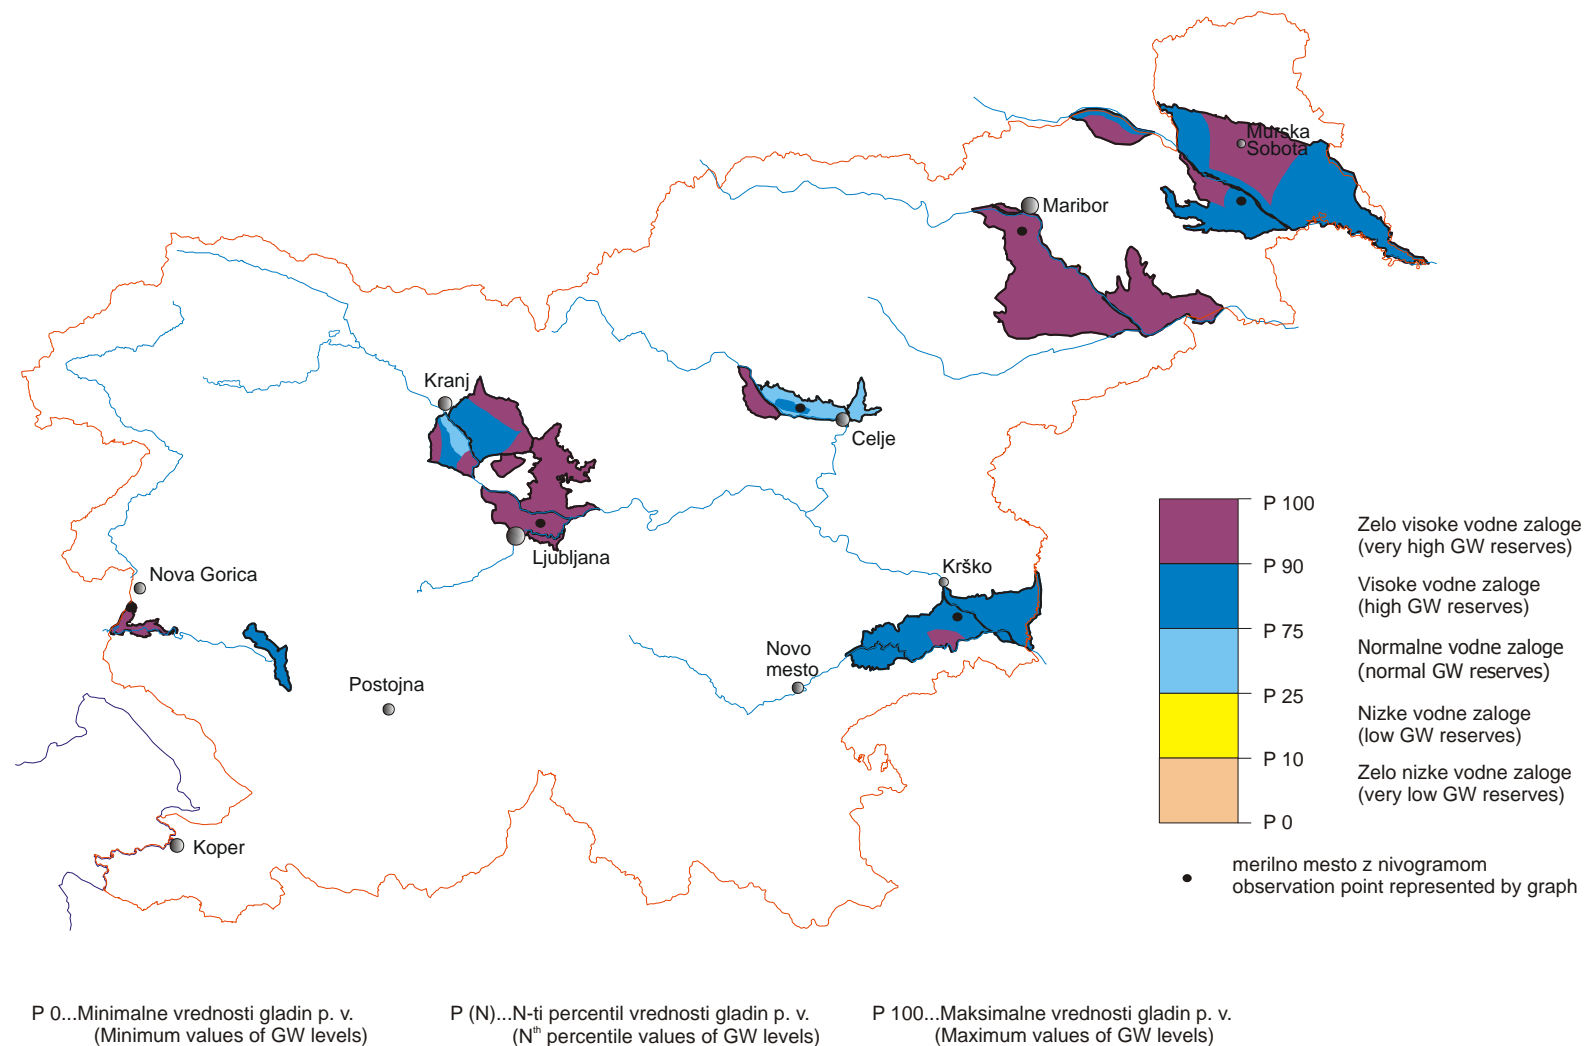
Murska Sobota

Maribor

Kranj

Celje

Ljubljana

Nova Gorica

Krško

Novo mesto

Postojna

Koper

P 100
P 90
P 75
P 25
P 10
P 0

Zelo visoke vodne zaloge (very high GW reserves)

Visoke vodne zaloge (high GW reserves)

Normalne vodne zaloge (normal GW reserves)

Nizke vodne zaloge (low GW reserves)

Zelo nizke vodne zaloge (very low GW reserves)

merilno mesto z nivogramom
observation point represented by graph

P 0...Minimalne vrednosti gladin p. v.
(Minimum values of GW levels)

P (N)...N-ti percentil vrednosti gladin p. v.
($N^{th}$ percentile values of GW levels)

P 100...Maksimalne vrednosti gladin p. v.
(Maximum values of GW levels)